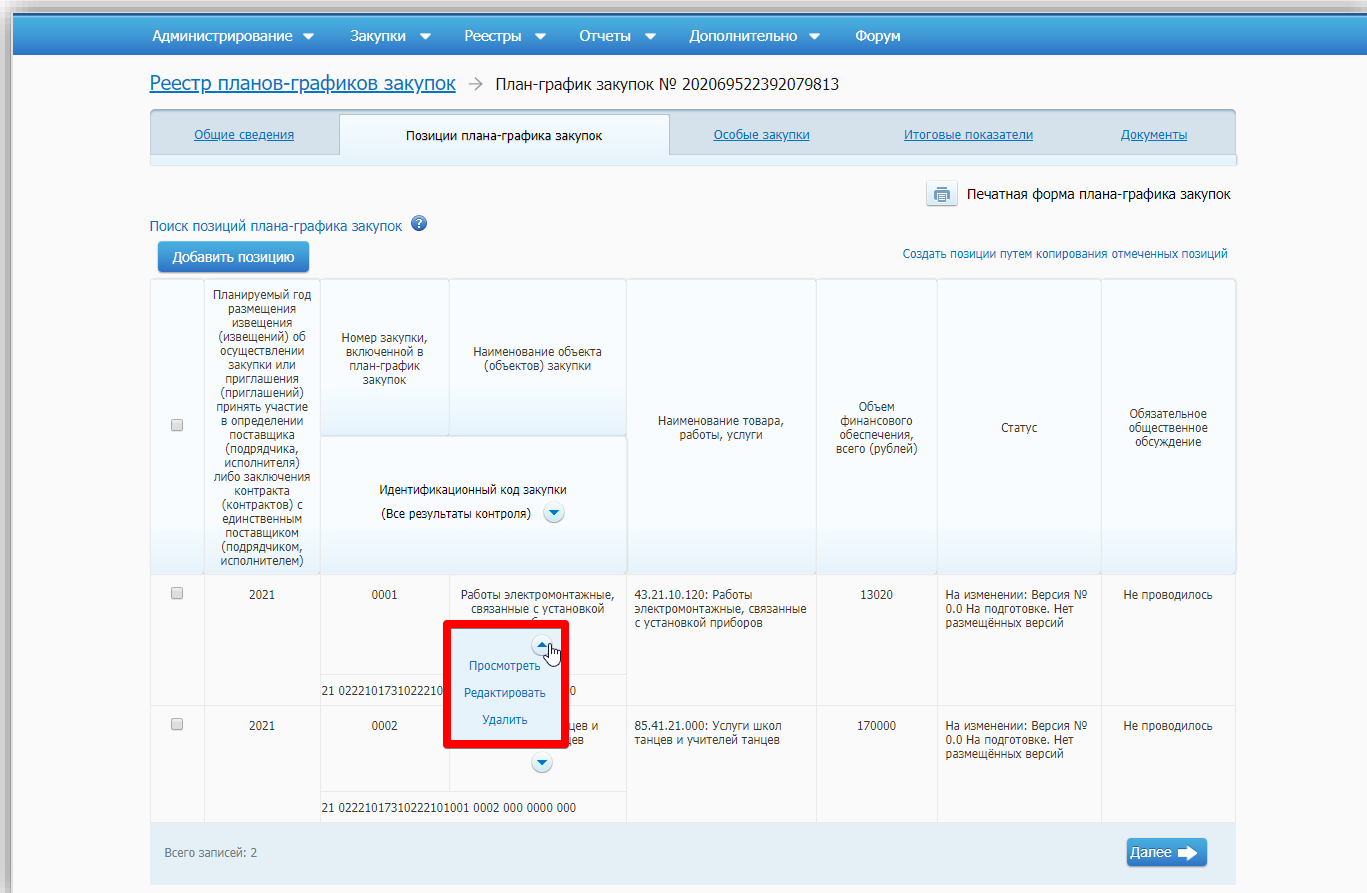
Администрирование Закупки Реестры Отчеты Дополнительно Форум

Реестр планов-графиков закупок → План-график закупок № 202069522392079813

Общие сведения | Позиции плана-графика закупок | Особые закупки | Итоговые показатели | Документы

Печатная форма плана-графика закупок

Поиск позиций плана-графика закупок

Добавить позицию

Создать позиции путем копирования отмеченных позиций

| | Планируемый год размещения извещения (извещений) об осуществлении закупки или приглашения (приглашений) принять участие в определении поставщика (подрядчика, исполнителя) либо заключения контракта (контрактов) с единственным поставщиком (подрядчиком, исполнителем) | Номер закупки, включенной в план-график закупок / Идентификационный код закупки (Все результаты контроля) | Наименование объекта (объектов) закупки | Наименование товара, работы, услуги | Объем финансового обеспечения, всего (рублей) | Статус | Обязательное общественное обсуждение |
|---|---|---|---|---|---|---|---|
| | 2021 | 0001 / 21 0222101731022210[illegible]0 | Работы электромонтажные, связанные с установкой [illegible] | 43.21.10.120: Работы электромонтажные, связанные с установкой приборов | 13020 | На изменении: Версия № 0.0 На подготовке. Нет размещённых версий | Не проводилось |
| | 2021 | 0002 / 21 0222101731022210 1001 0002 000 0000 000 | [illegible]цев и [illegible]цев | 85.41.21.000: Услуги школ танцев и учителей танцев | 170000 | На изменении: Версия № 0.0 На подготовке. Нет размещённых версий | Не проводилось |

Просмотреть
Редактировать
Удалить

Всего записей: 2

Далее